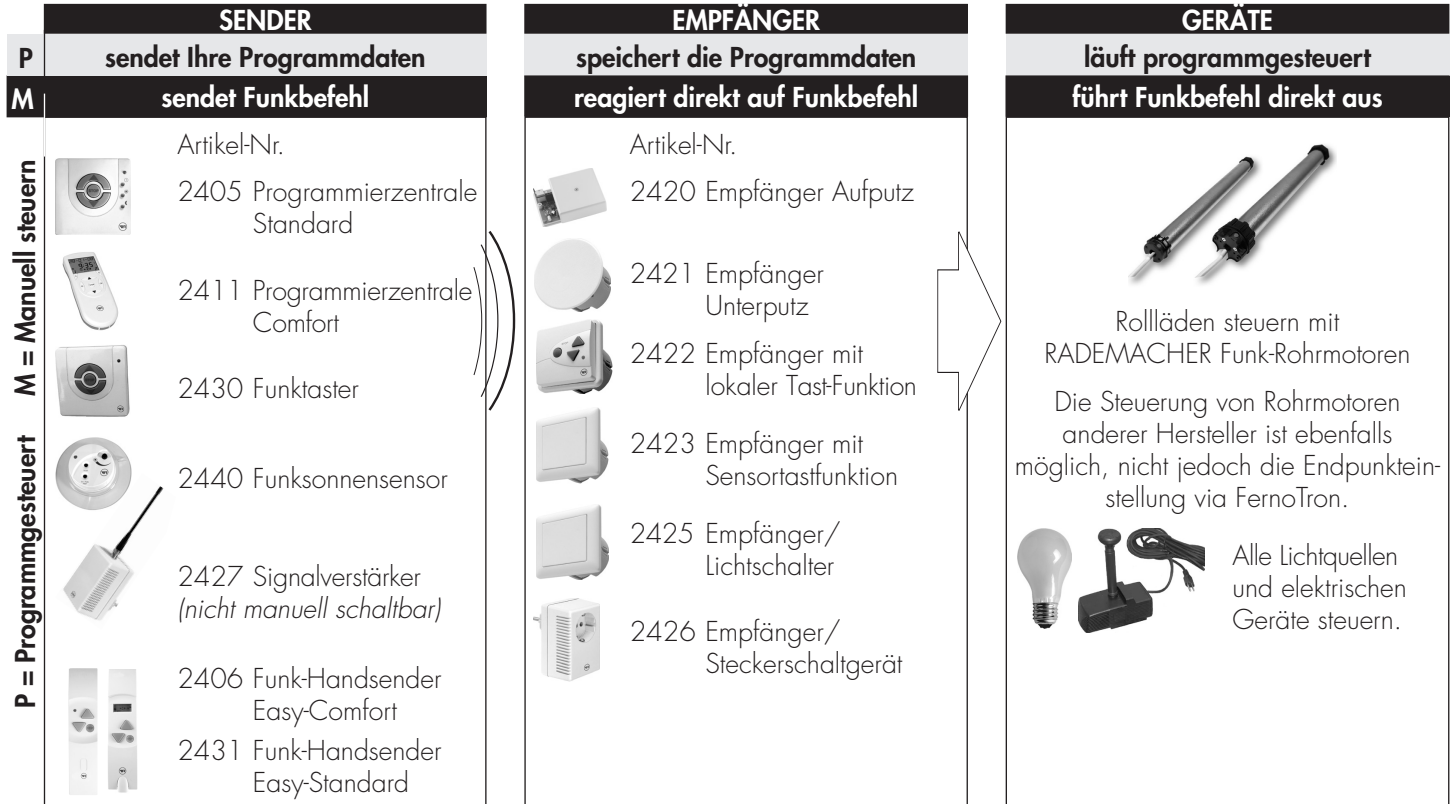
| | SENDER | EMPFÄNGER | GERÄTE |
|---|---|---|---|
| P | sendet Ihre Programmdaten | speichert die Programmdaten | läuft programmgesteuert |
| M | sendet Funkbefehl | reagiert direkt auf Funkbefehl | führt Funkbefehl direkt aus |

M = Manuell steuern

P = Programmgesteuert

Artikel-Nr.

2405 Programmierzentrale Standard

2411 Programmierzentrale Comfort

2430 Funktaster

2440 Funksonnensensor

2427 Signalverstärker *(nicht manuell schaltbar)*

2406 Funk-Handsender Easy-Comfort

2431 Funk-Handsender Easy-Standard

Artikel-Nr.

2420 Empfänger Aufputz

2421 Empfänger Unterputz

2422 Empfänger mit lokaler Tast-Funktion

2423 Empfänger mit Sensortastfunktion

2425 Empfänger/ Lichtschalter

2426 Empfänger/ Steckerschaltgerät

Rollläden steuern mit RADEMACHER Funk-Rohrmotoren

Die Steuerung von Rohrmotoren anderer Hersteller ist ebenfalls möglich, nicht jedoch die Endpunkteinstellung via FernoTron.

Alle Lichtquellen und elektrischen Geräte steuern.